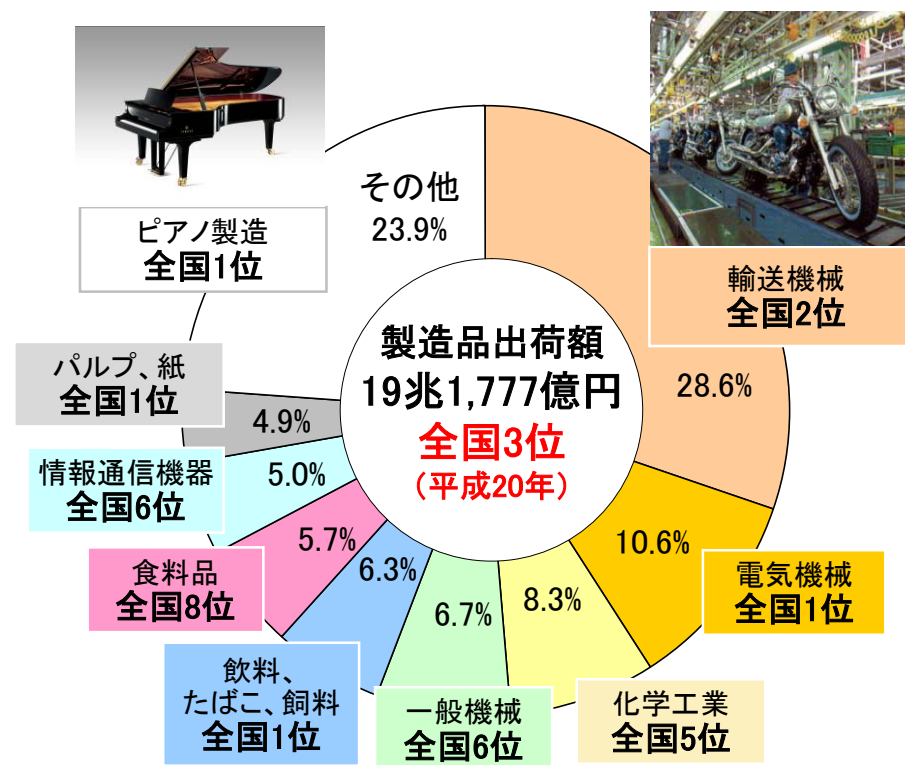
製造品出荷額
19兆1,777億円
全国3位
（平成20年）

輸送機械
全国2位
28.6%

電気機械
全国1位
10.6%

化学工業
全国5位
8.3%

一般機械
全国6位
6.7%

飲料、
たばこ、飼料
全国1位
6.3%

食料品
全国8位
5.7%

情報通信機器
全国6位
5.0%

パルプ、紙
全国1位
4.9%

ピアノ製造
全国1位

その他
23.9%